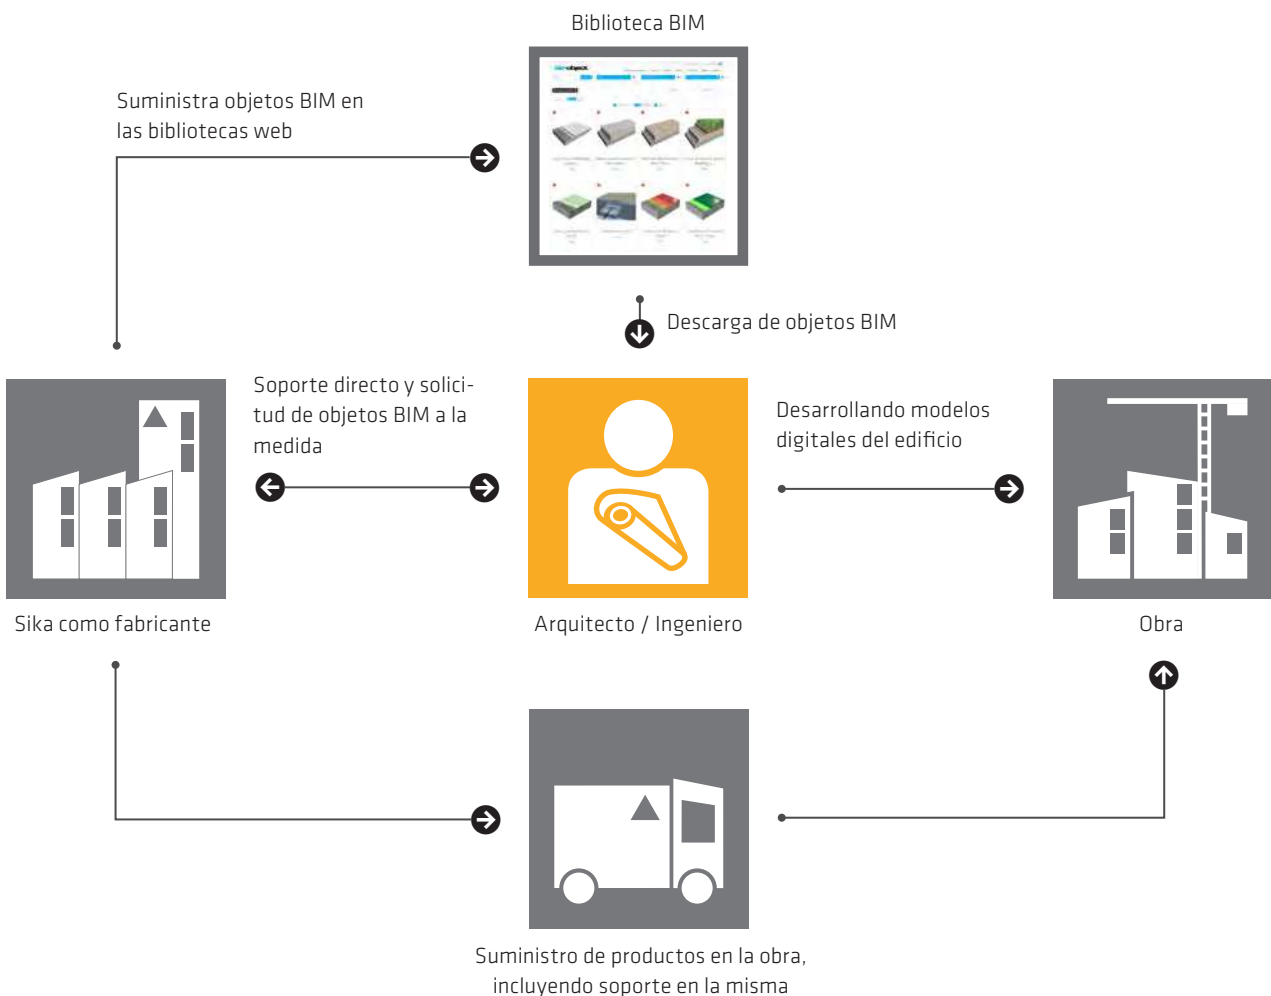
Biblioteca BIM

Suministra objetos BIM en las bibliotecas web

Descarga de objetos BIM

Soporte directo y solicitud de objetos BIM a la medida

Desarrollando modelos digitales del edificio

Sika como fabricante

Arquitecto / Ingeniero

Obra

Suministro de productos en la obra, incluyendo soporte en la misma